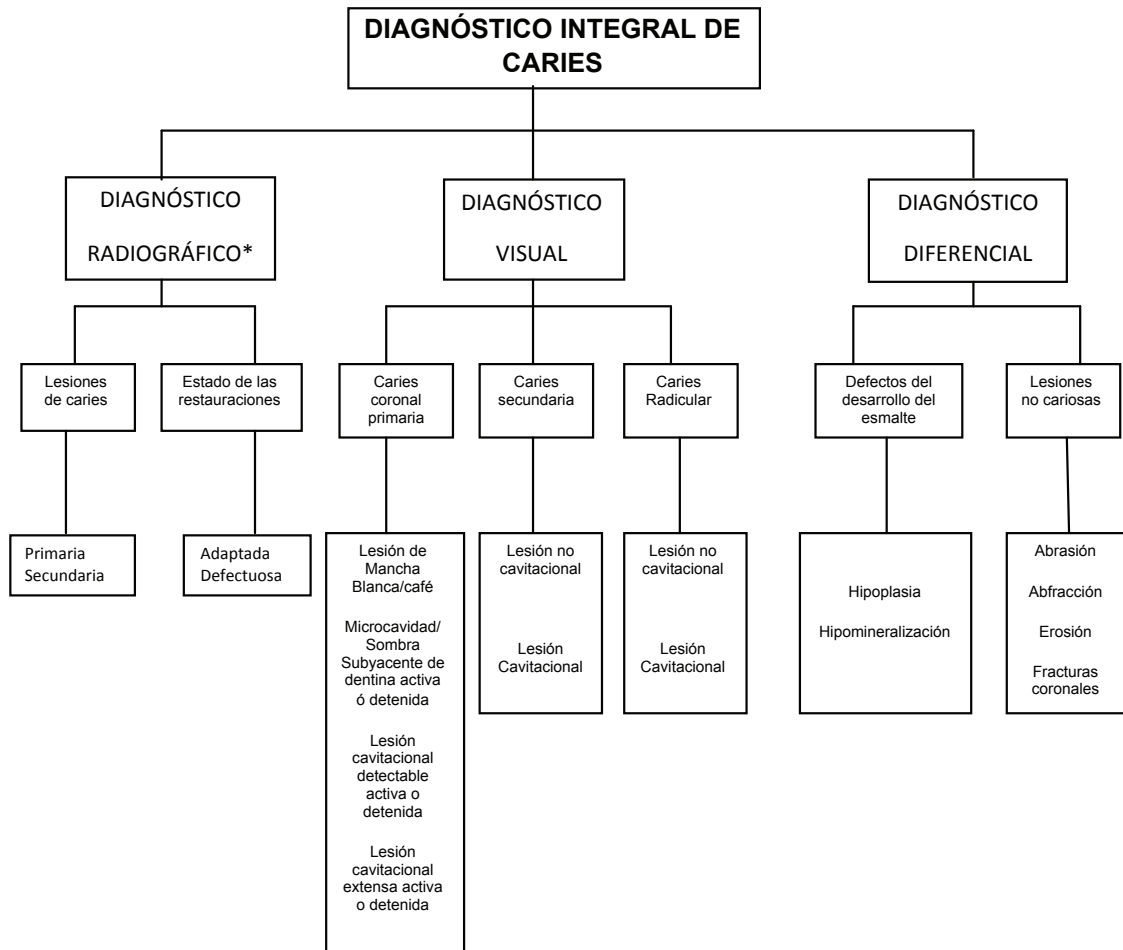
DIAGNÓSTICO INTEGRAL DE CARIES

DIAGNÓSTICO RADIOGRÁFICO*

Lesiones de caries

Primaria
Secundaria

Estado de las restauraciones

Adaptada
Defectuosa

DIAGNÓSTICO VISUAL

Caries coronal primaria

Lesión de Mancha Blanca/café

Microcavidad/ Sombra Subyacente de dentina activa ó detenida

Lesión cavitacional detectable activa o detenida

Lesión cavitacional extensa activa o detenida

Caries secundaria

Lesión no cavitacional

Lesión Cavitacional

Caries Radicular

Lesión no cavitacional

Lesión Cavitacional

DIAGNÓSTICO DIFERENCIAL

Defectos del desarrollo del esmalte

Hipoplasia

Hipomineralización

Lesiones no cariosas

Abrasión

Abfracción

Erosión

Fracturas coronales